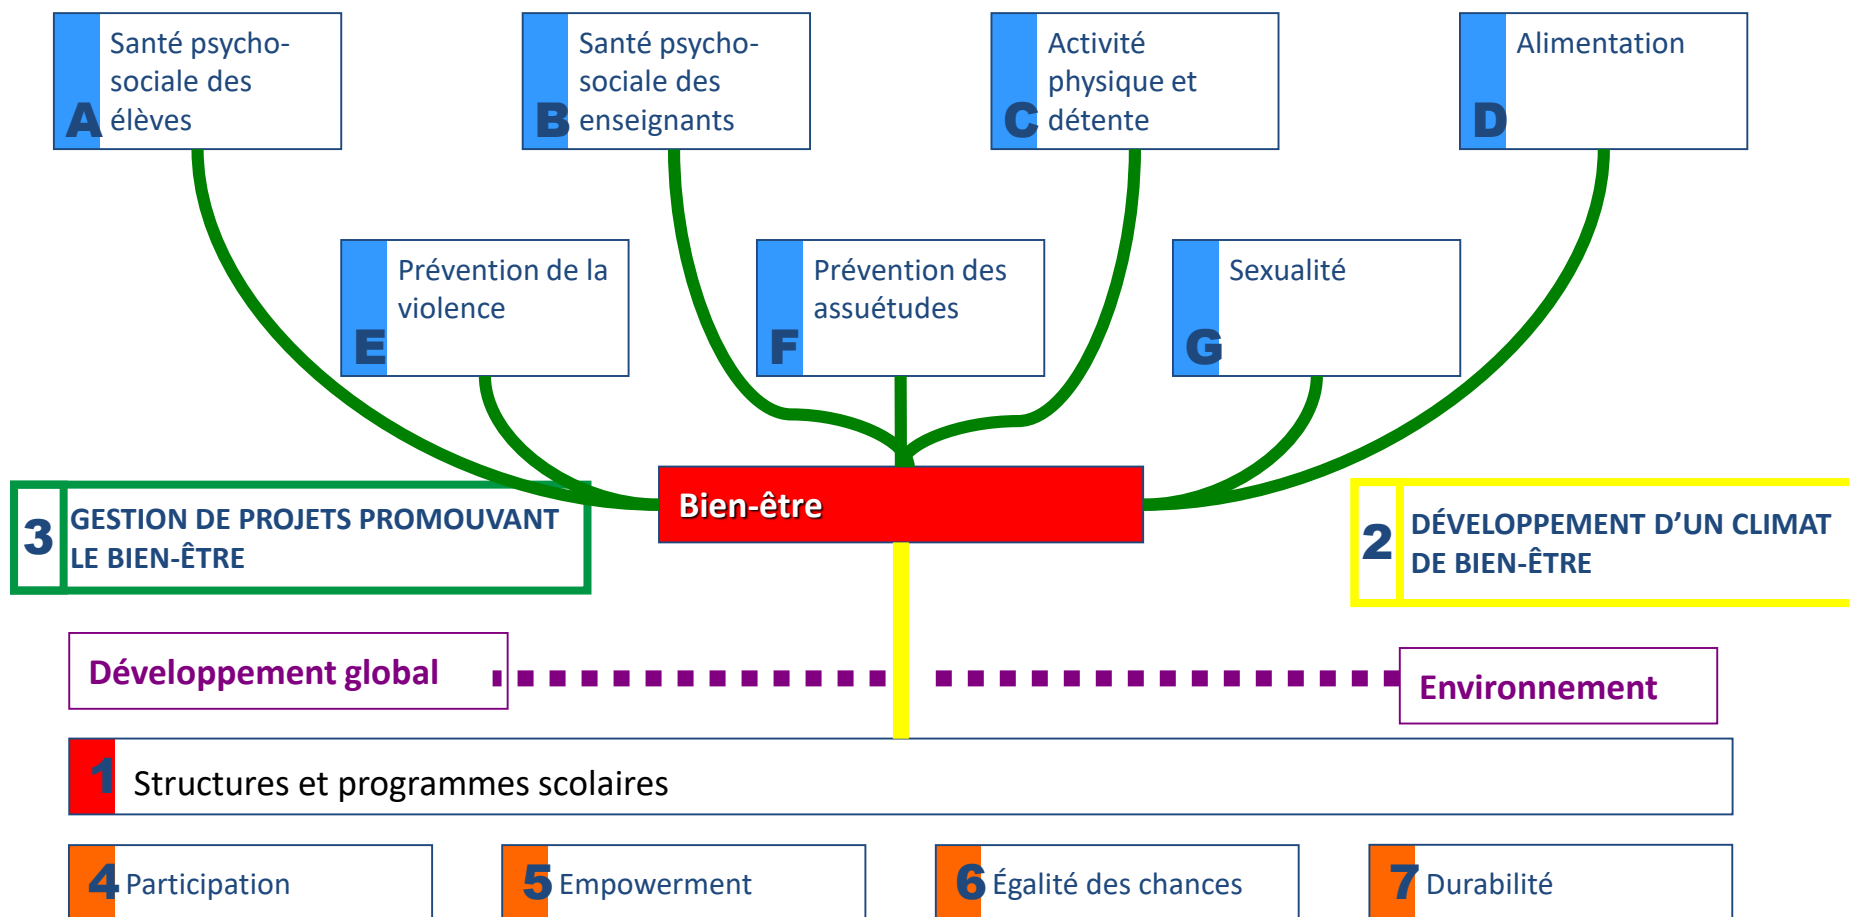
A Santé psycho-sociale des élèves

B Santé psycho-sociale des enseignants

C Activité physique et détente

D Alimentation

E Prévention de la violence

F Prévention des assuétudes

G Sexualité

Bien-être

3 GESTION DE PROJETS PROMOUVANT LE BIEN-ÊTRE

2 DÉVELOPPEMENT D’UN CLIMAT DE BIEN-ÊTRE

Développement global

Environnement

1 Structures et programmes scolaires

4 Participation

5 Empowerment

6 Égalité des chances

7 Durabilité